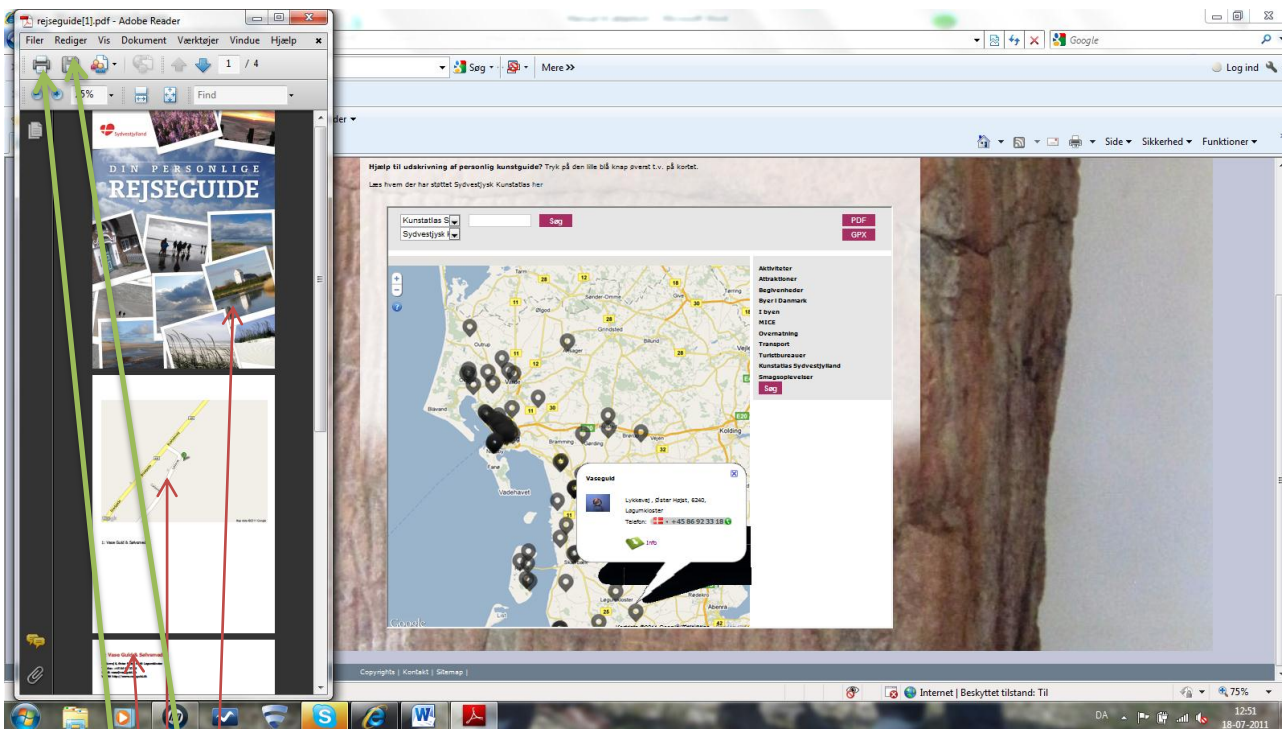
rejseguide[1].pdf - Adobe Reader

Filer Rediger Vis Dokument Værktøjer Vindue Hjælp

1 / 4

5%

Find

Sydvestjylland

DIN PERSONLIGE
REJSEGUIDE

1: Vase Guld & Sølvsmed

Vase Guld & Sølvsmed

Google

Søg

Mere »

Log ind

der

Side Sikkerhed Funktioner

Hjælp til udskrivning af personlig kunstguide? Tryk på den lille blå knap øverst t.v. på kortet.

Læs hvem der har støttet Sydvestjysk Kunstatlas her

Kunstatlas S

Sydvestjysk

Søg

PDF

GPX

Aktiviteter
Attraktioner
Begivenheder
Byer i Danmark
I byen
MICE
Overnatning
Transport
Turistbureauer
Kunstatlas Sydvestjylland
Smagsoplevelser
Søg

Vaseguld

Lykkevej , Øster Højst, 6240, Løgumkloster

Telefon: +45 86 92 33 18

Info

Google

Copyrights | Kontakt | Sitemap |

Internet | Beskyttet tilstand: Til

75%

DA

12:51
18-07-2011